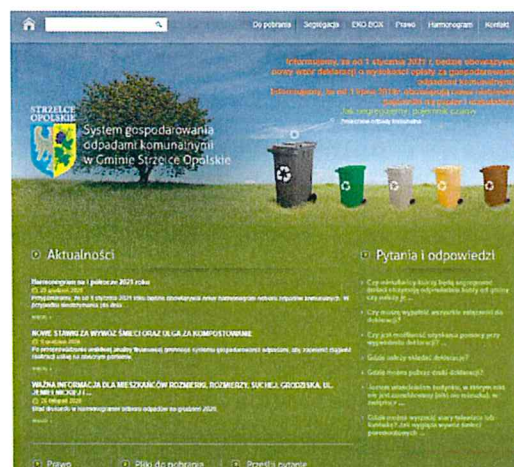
Do pobrania Segregacja EKO BOX Prawo Harmonogram Kontakt

Informujemy, że od 1 stycznia 2021 r. będzie obowiązywał nowy wzór deklaracji o wysokości opłaty za gospodarowanie odpadami komunalnymi
Informujemy, że od 1 lipca 2019r. obowiązują nowe zasady segregacji odpadów
Jak segregować pojemniki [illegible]

STRZELCE OPOLSKIE

System gospodarowania odpadami komunalnymi w Gminie Strzelce Opolskie

Aktualności

Harmonogram na I półrocze 2021 roku
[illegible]
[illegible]

NOWE STAWKI ZA WYWÓZ ŚMIECI ORAZ ULGA ZA KOMPOSTOWANIE
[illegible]
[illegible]

WAŻNA INFORMACJA DLA MIESZKAŃCÓW ROZMIERKI, ROZMIERZY, SUCHEJ, GRODZISKA, UL. JEMIELNICKIEJ I ...
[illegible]
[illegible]

Pytania i odpowiedzi

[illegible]
Czy muszę wypełnić wszystkie załączniki do deklaracji?
Czy jest możliwość uzyskania pomocy przy wypełnieniu deklaracji?
Gdzie należy składać deklaracje?
Gdzie można pobrać druki deklaracji?
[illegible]
Gdzie można wyrzucić stary telewizor lub lodówkę? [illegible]

Prawo Pliki do pobrania Prześlij pytanie